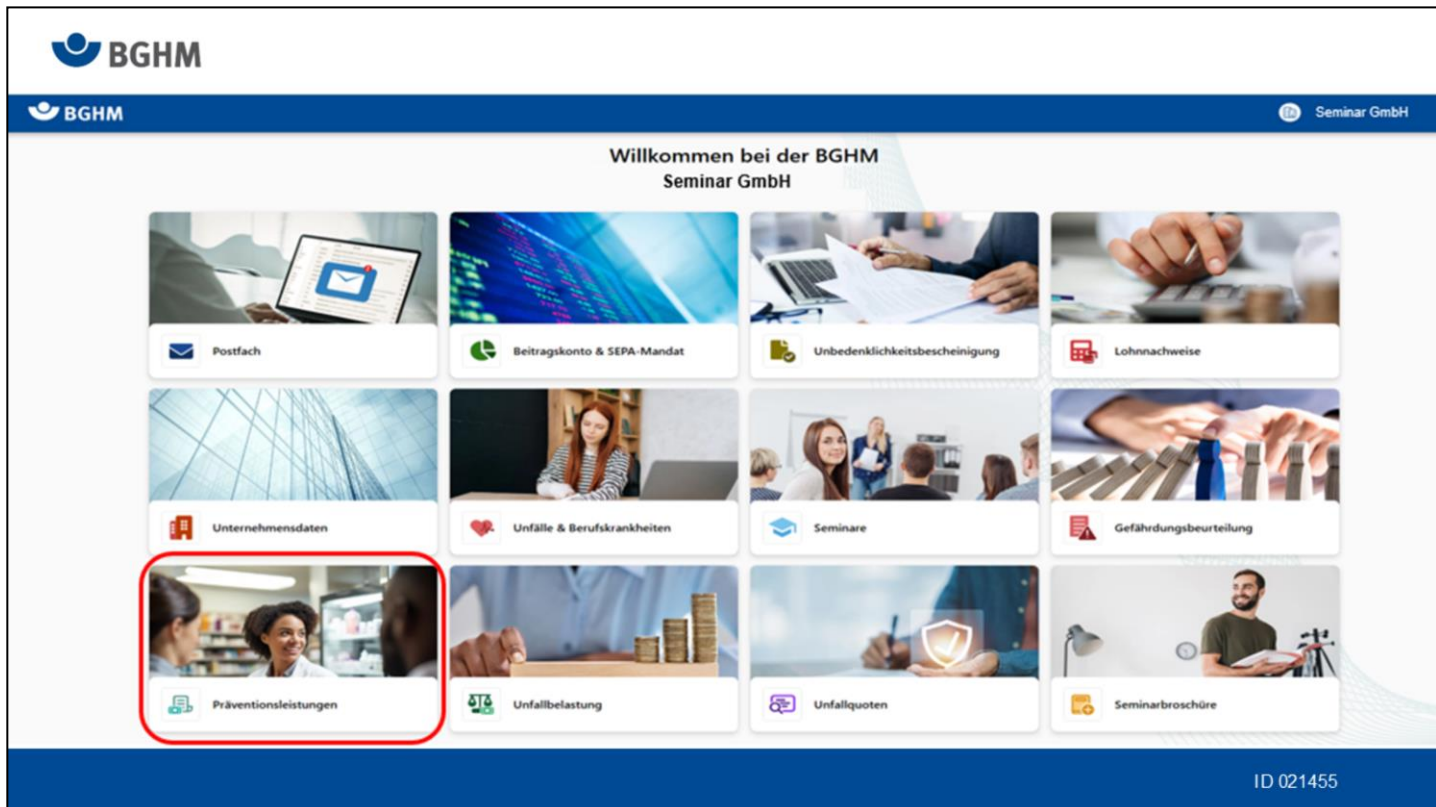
BGHM

BGHM

Seminar GmbH

Willkommen bei der BGHM
Seminar GmbH

Postfach

Beitragskonto & SEPA-Mandat

Unbedenklichkeitsbescheinigung

Lohnnachweise

Unternehmensdaten

Unfälle & Berufskrankheiten

Seminare

Gefährdungsbeurteilung

Präventionsleistungen

Unfallbelastung

Unfallquoten

Seminarbroschüre

ID 021455